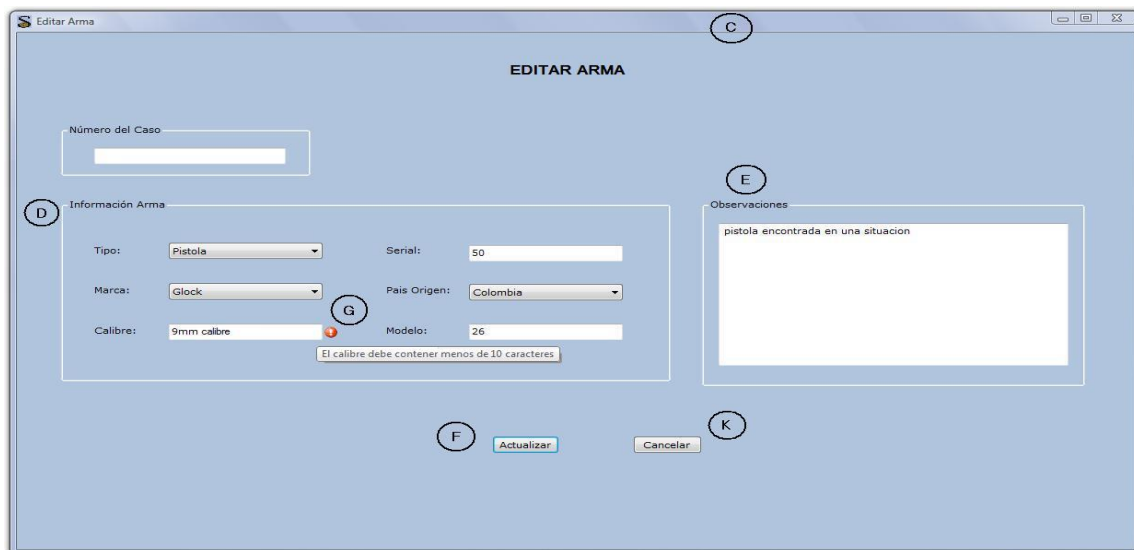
Editar Arma

C

EDITAR ARMA

Número del Caso

E

D

Información Arma

Observaciones

Tipo: Pistola

Serial: 50

pistola encontrada en una situacion

Marca: Glock

G

Pais Origen: Colombia

Calibre: 9mm calibre

Modelo: 26

El calibre debe contener menos de 10 caracteres

K

F

Actualizar

Cancelar